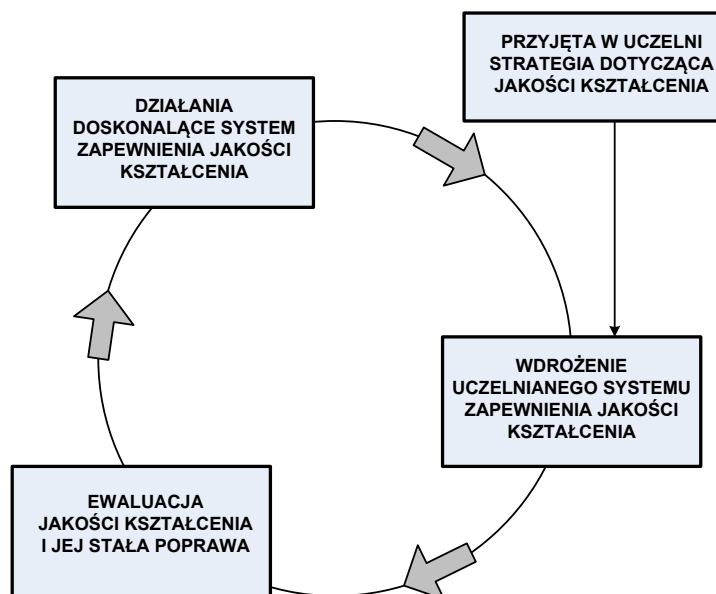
PRZYJĘTA W UCZELNI STRATEGIA DOTYCZĄCA JAKOŚCI KSZTAŁCENIA

DZIAŁANIA DOSKONALĄCE SYSTEM ZAPEWNIENIA JAKOŚCI KSZTAŁCENIA

WDROŻENIE UCZELNIANEGO SYSTEMU ZAPEWNIENIA JAKOŚCI KSZTAŁCENIA

EWALUACJA JAKOŚCI KSZTAŁCENIA I JEJ STAŁA POPRAWA